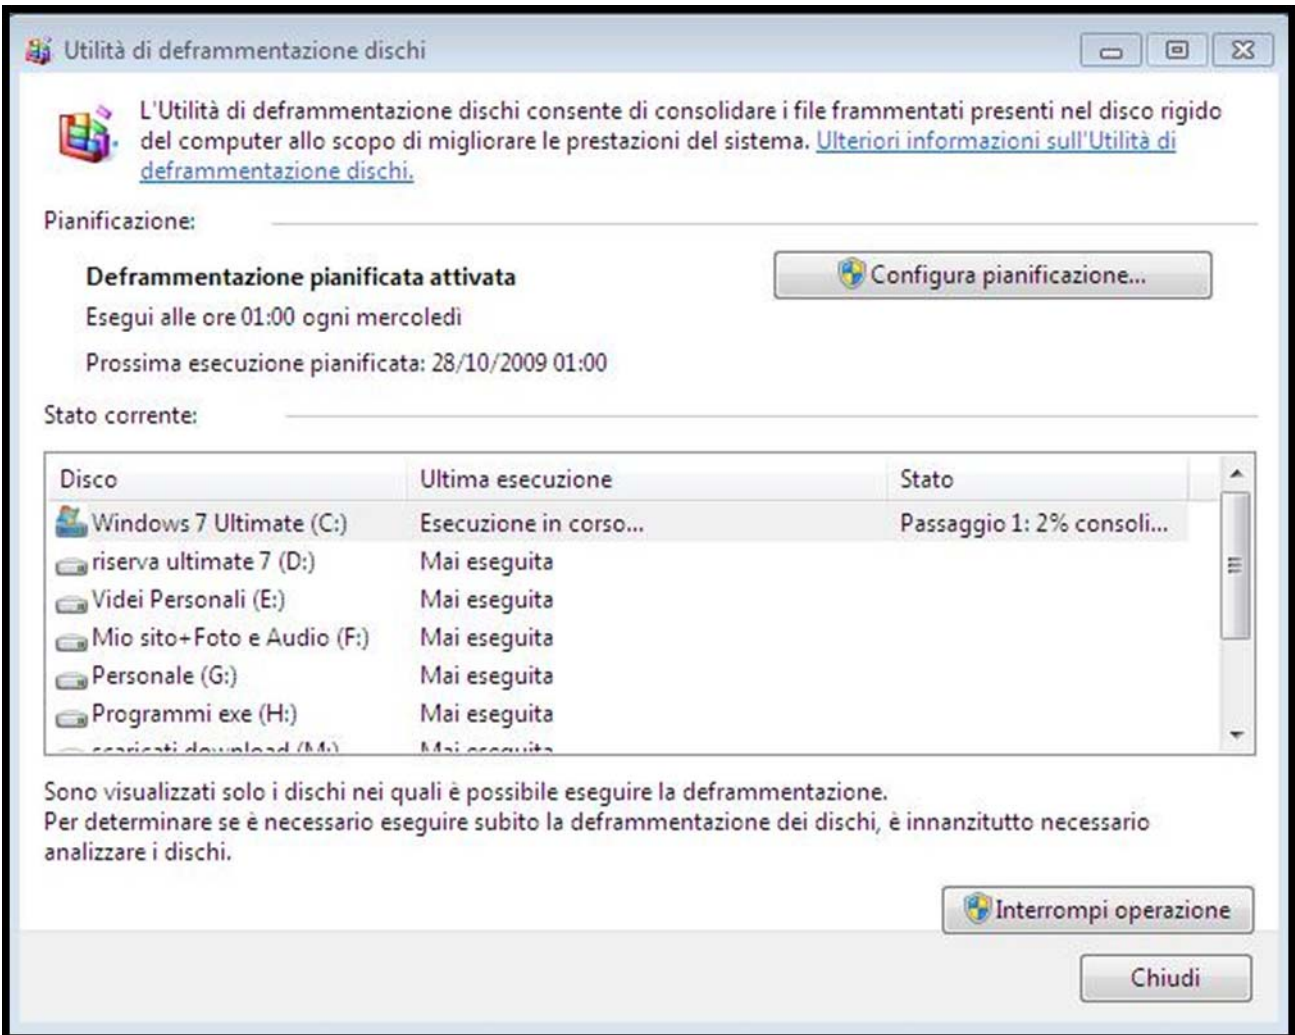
Utilità di deframmentazione dischi

L'Utilità di deframmentazione dischi consente di consolidare i file frammentati presenti nel disco rigido del computer allo scopo di migliorare le prestazioni del sistema. Ulteriori informazioni sull'Utilità di deframmentazione dischi.

Pianificazione:

Deframmentazione pianificata attivata

Configura pianificazione...

Esegui alle ore 01:00 ogni mercoledì

Prossima esecuzione pianificata: 28/10/2009 01:00

Stato corrente:

| Disco | Ultima esecuzione | Stato |
|---|---|---|
| Windows 7 Ultimate (C:) | Esecuzione in corso... | Passaggio 1: 2% consoli... |
| riserva ultimate 7 (D:) | Mai eseguita | |
| Videi Personali (E:) | Mai eseguita | |
| Mio sito+Foto e Audio (F:) | Mai eseguita | |
| Personale (G:) | Mai eseguita | |
| Programmi exe (H:) | Mai eseguita | |
| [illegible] | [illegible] | |

Sono visualizzati solo i dischi nei quali è possibile eseguire la deframmentazione.
Per determinare se è necessario eseguire subito la deframmentazione dei dischi, è innanzitutto necessario analizzare i dischi.

Interrompi operazione

Chiudi